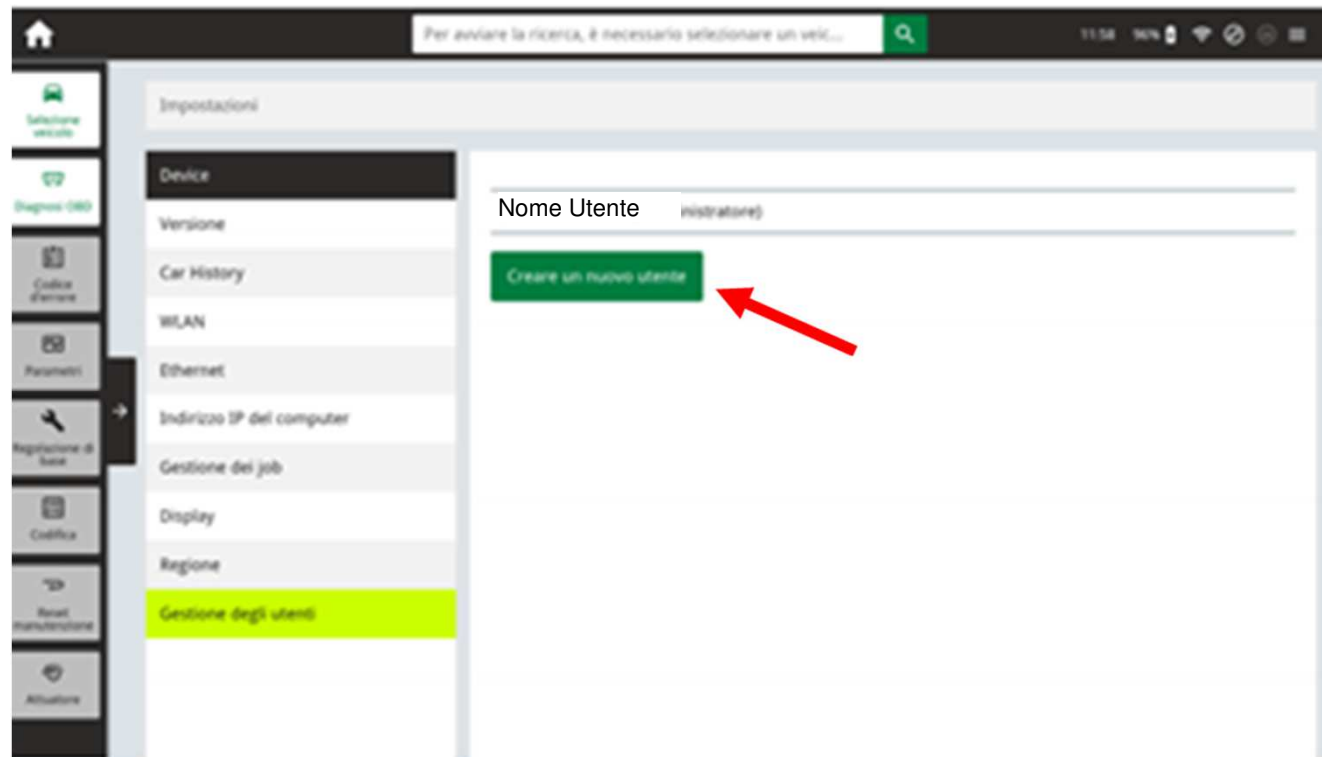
Per avviare la ricerca, è necessario selezionare un veic...

11:58 96%

Selezione veicolo

Diagnosi OBD

Codice d'errore

Parametri

Regolazione di base

Codifica

Reset manutenzione

Attuatore

Impostazioni

Device

Versione

Car History

WLAN

Ethernet

Indirizzo IP del computer

Gestione dei job

Display

Regione

Gestione degli utenti

Nome Utente inistratore)

Creare un nuovo utente